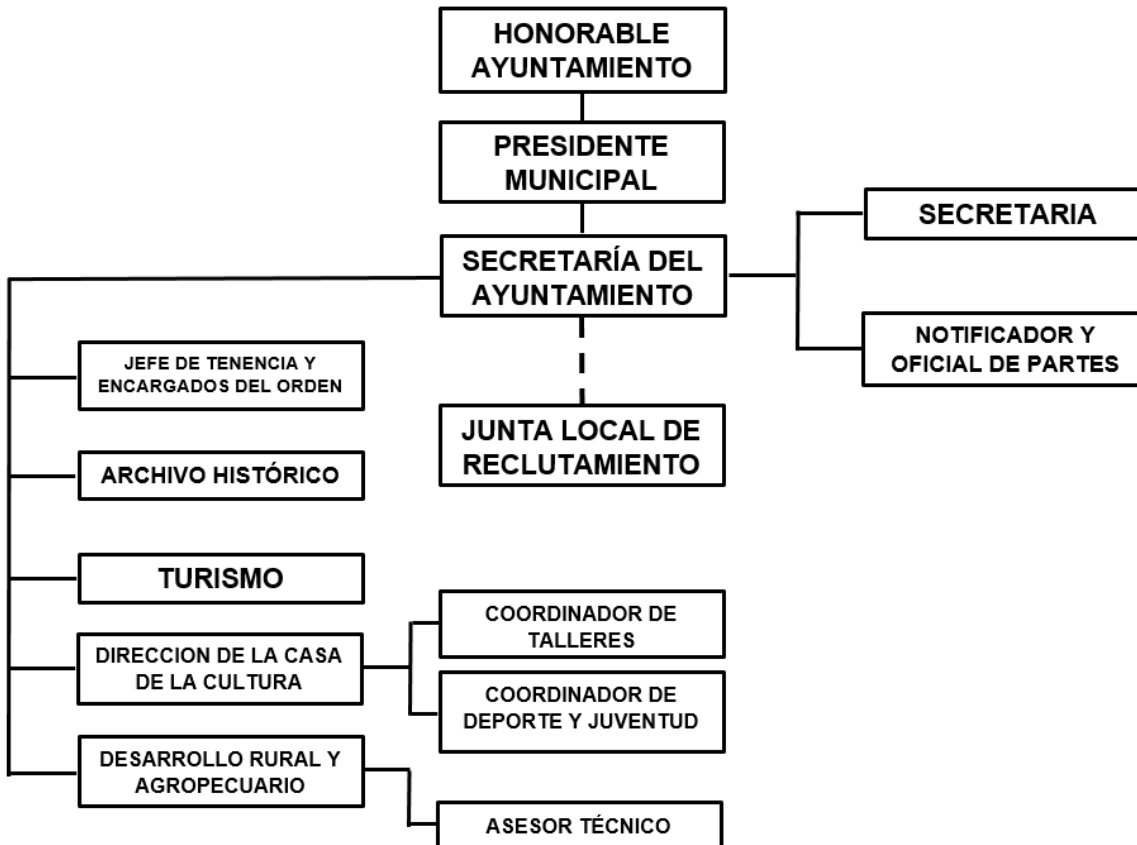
HONORABLE AYUNTAMIENTO

PRESIDENTE MUNICIPAL

SECRETARÍA DEL AYUNTAMIENTO

SECRETARIA

NOTIFICADOR Y OFICIAL DE PARTES

JUNTA LOCAL DE RECLUTAMIENTO

JEFE DE TENENCIA Y ENCARGADOS DEL ORDEN

ARCHIVO HISTÓRICO

TURISMO

DIRECCION DE LA CASA DE LA CULTURA

COORDINADOR DE TALLERES

COORDINADOR DE DEPORTE Y JUVENTUD

DESARROLLO RURAL Y AGROPECUARIO

ASESOR TÉCNICO